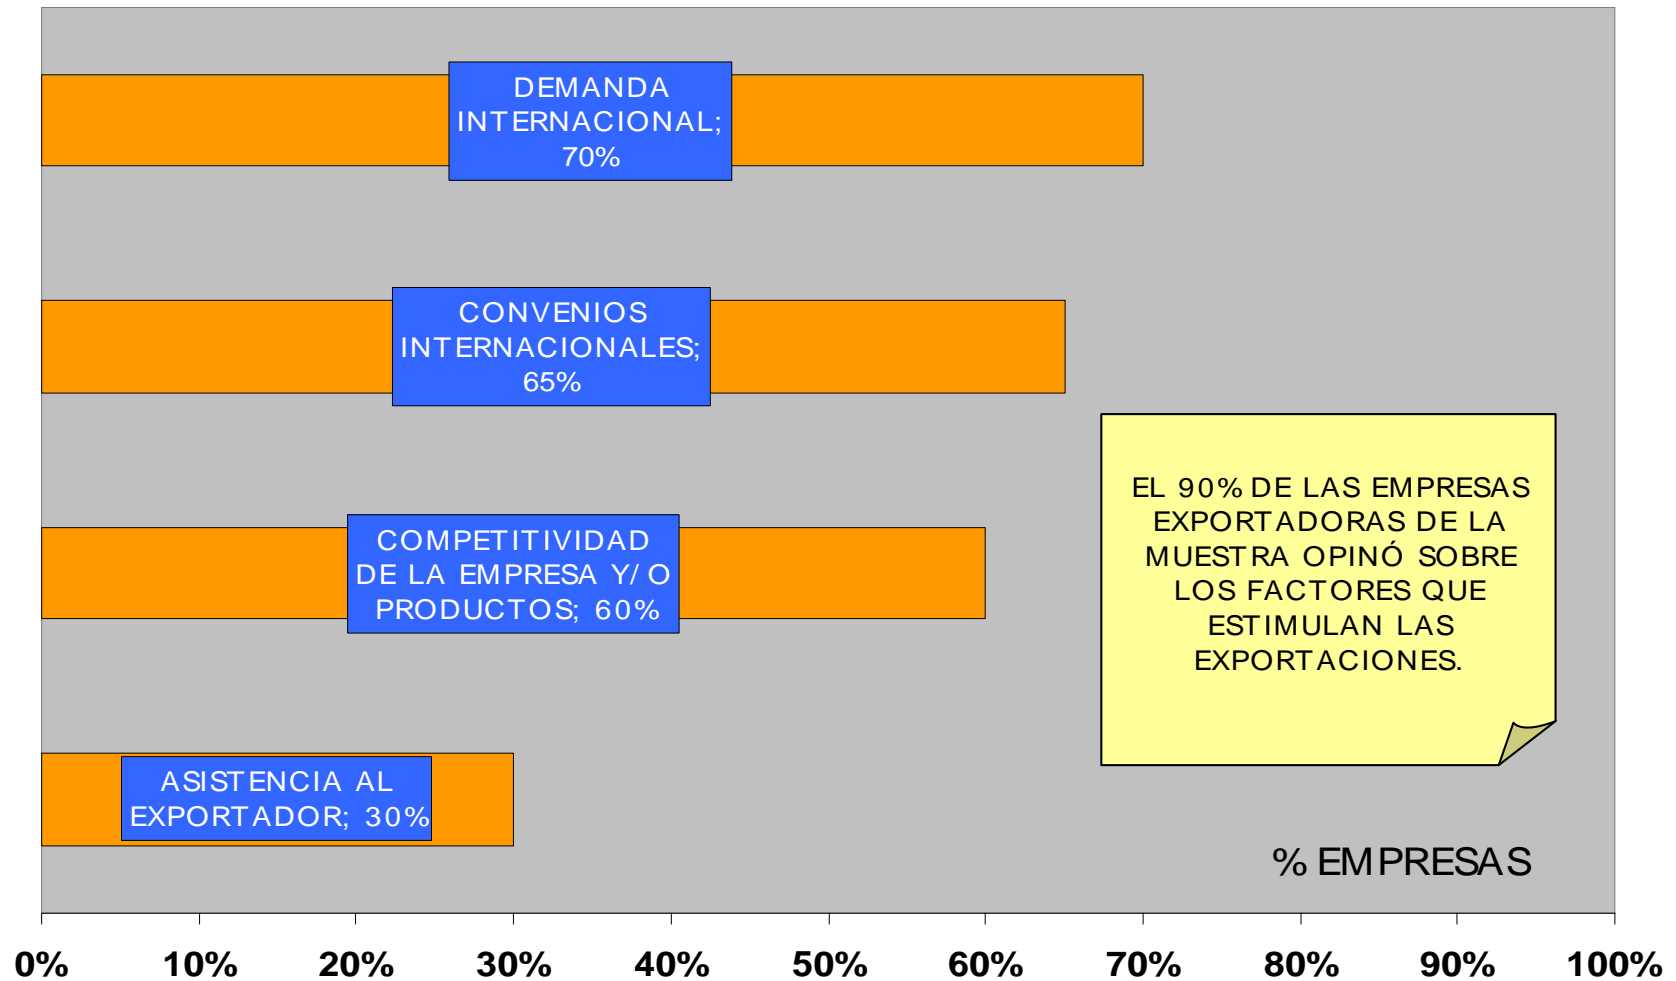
DEMANDA INTERNACIONAL; 70%

CONVENIOS INTERNACIONALES; 65%

COMPETITIVIDAD DE LA EMPRESA Y/ O PRODUCTOS; 60%

ASISTENCIA AL EXPORTADOR; 30%

EL 90% DE LAS EMPRESAS EXPORTADORAS DE LA MUESTRA OPINÓ SOBRE LOS FACTORES QUE ESTIMULAN LAS EXPORTACIONES.

% EMPRESAS

0% 10% 20% 30% 40% 50% 60% 70% 80% 90% 100%